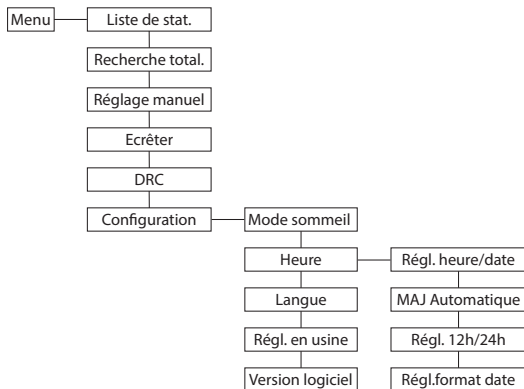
Menu

Liste de stat.

Recherche total.

Réglage manuel

Ecrêter

DRC

Configuration

Mode sommeil

Heure

Langue

Régl. en usine

Version logiciel

Régl. heure/date

MAJ Automatique

Régl. 12h/24h

Régl.format date